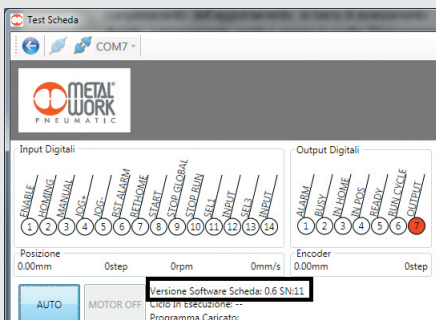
Test Scheda

COM7

METAL WORK PNEUMATIC

Input Digitali

ENABLE 1
HOMING 2
MANUAL 3
JOG + 4
JOG - 5
RST ALARM 6
RETHOME 7
START 8
STOP GLOBAL 9
STOP RUN 10
SEL1 11
INPUT 12
SEL3 13
INPUT 14

Output Digitali

ALARM 1
BUSY 2
IN HOME 3
IN POS 4
READY 5
RUN CYCLE 6
OUTPUT 7

Posizione
0.00mm 0step 0rpm 0mm/s

Encoder
0.00mm 0step

AUTO
MOTOR OFF

Versione Software Scheda: 0.6 SN:11
Ciclo in Esecuzione: --
Programma Caricato: